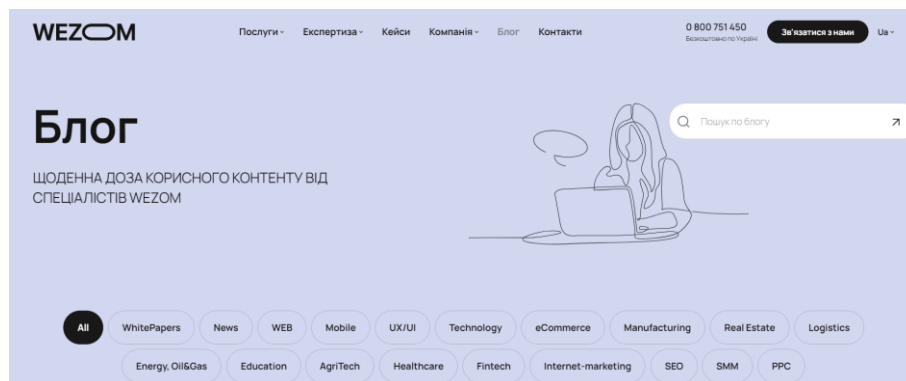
WEZOM

Послуги Експертиза Кейси Компанія Блог Контакти

0 800 751 450
Безкоштовно по Україні

Зв'язатися з нами

Ua

Блог

ЩОДЕННА ДОЗА КОРИСНОГО КОНТЕНТУ ВІД СПЕЦІАЛІСТІВ WEZOM

Пошук по блогу

All WhitePapers News WEB Mobile UX/UI Technology eCommerce Manufacturing Real Estate Logistics

Energy, Oil&Gas Education AgriTech Healthcare Fintech Internet-marketing SEO SMM PPC